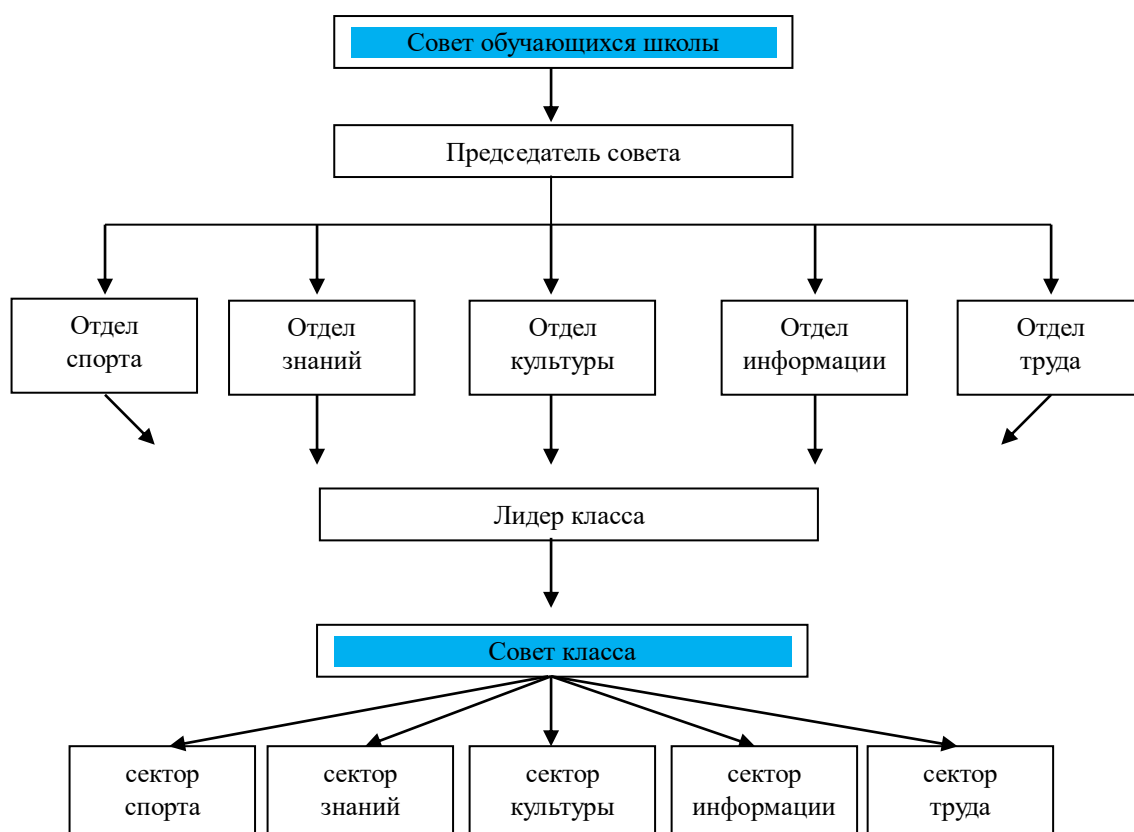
Совет обучающихся школы

Председатель совета

Отдел спорта

Отдел знаний

Отдел культуры

Отдел информации

Отдел труда

Лидер класса

Совет класса

сектор спорта

сектор знаний

сектор культуры

сектор информации

сектор труда